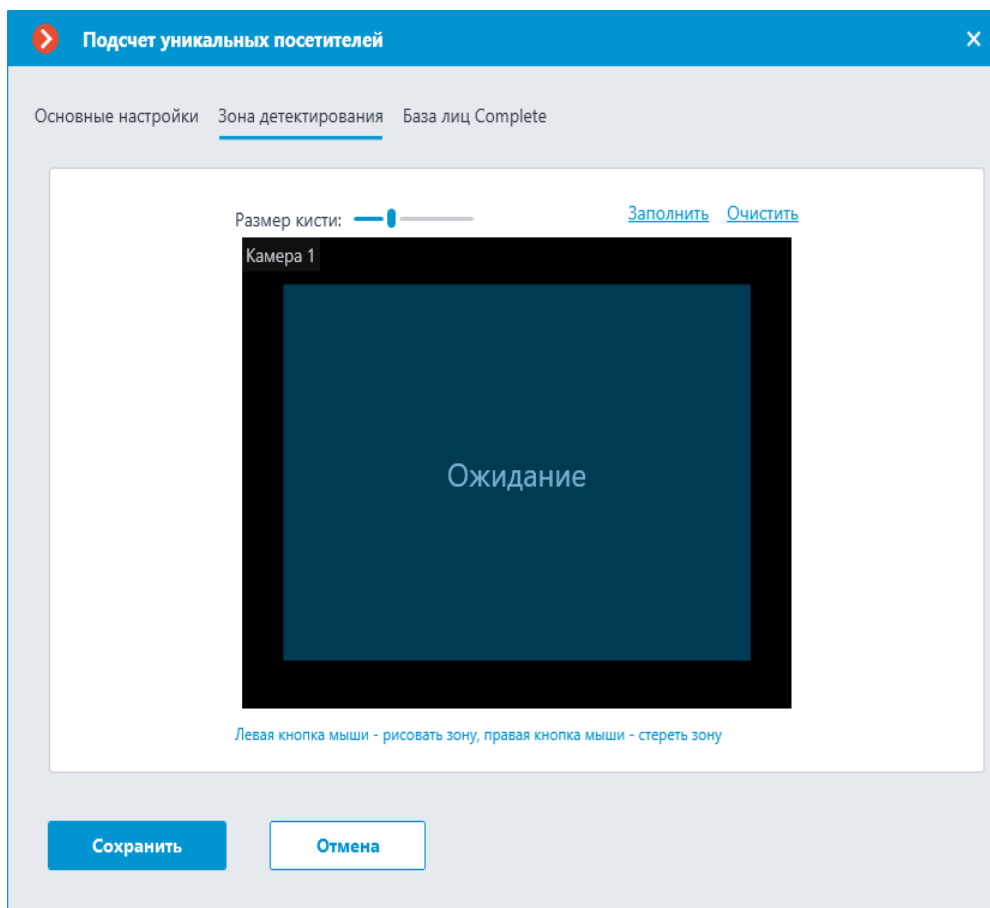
Подсчет уникальных посетителей

×

Основные настройки Зона детектирования База лиц Complete

Размер кисти:

Заполнить Очистить

Камера 1

Ожидание

Левая кнопка мыши - рисовать зону, правая кнопка мыши - стереть зону

Сохранить

Отмена